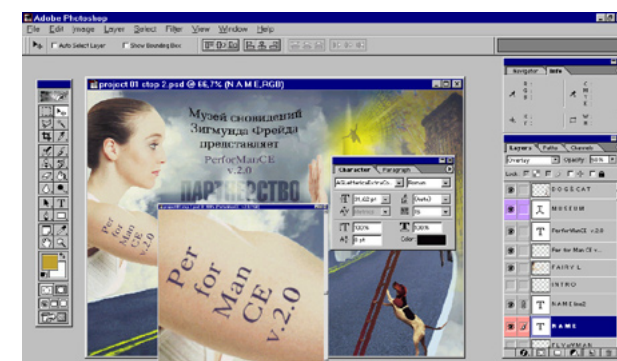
Adobe Photoshop

File Edit Image Layer Select Filter View Window Help

Auto Select Layer Show Bounding Box

project 01 stop 2.psd @ 66,7% (N A M E,RGB)

Музей сновидений
Зигмунда Фрейда
представляет

PerforManCE
v.2.0

ПАРТНЕРСТВО

Per
for
Man
CE
v.2.0

Per
for
Man
CE
v.2.0

Navigator Info

Character Paragraph

Roman

31,02 pt

Metrics

100%

100%

0 pt

Color:

Layers Paths Channels

Overlay Opacity: 60%

Lock:

DOGECAT

MUSEUM

PerforManCE v.2.0

Per for Man CE v...

FAIRY L

INTRO

N A M E bis2

N A M E

FLYAWMAN